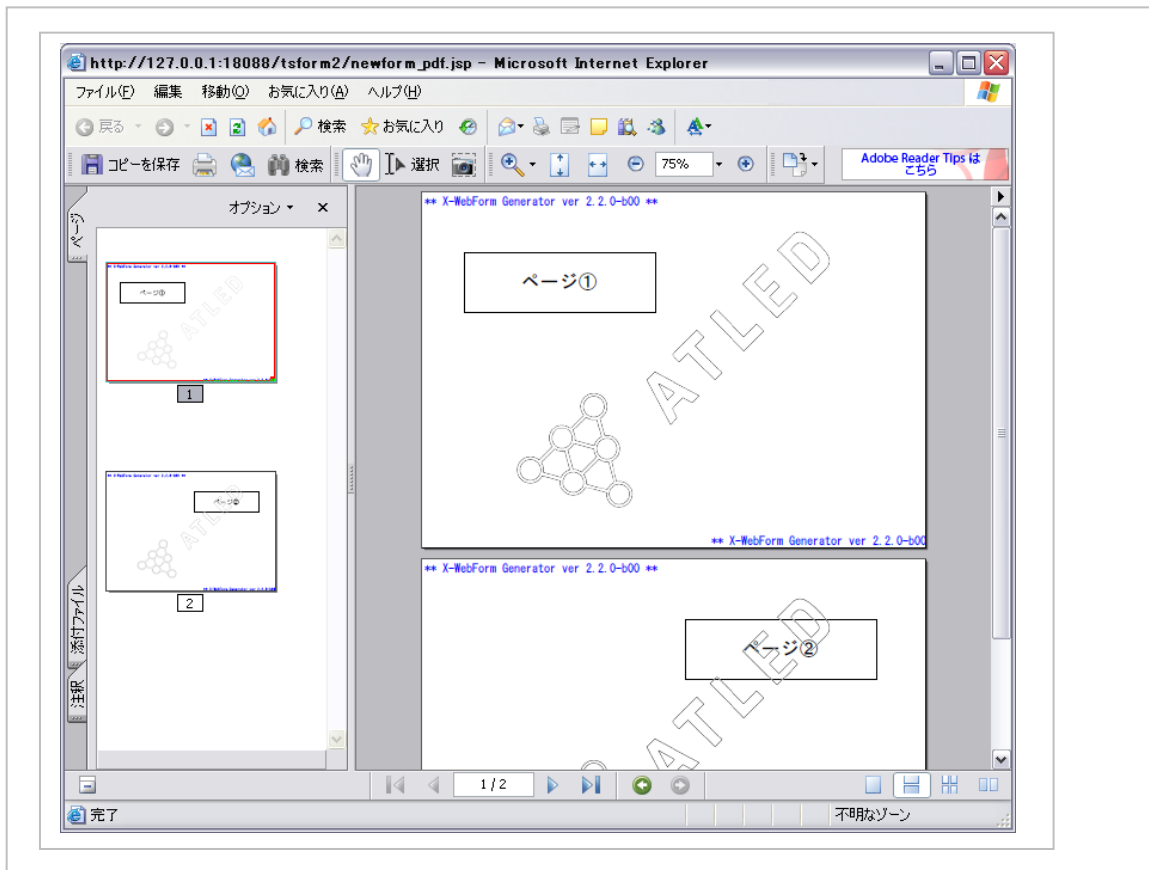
http://127.0.0.1:18088/tsform2/newform_pdf.jsp - Microsoft Internet Explorer

ファイル(F) 編集 移動(O) お気に入り(A) ヘルプ(H)

戻る 検索 お気に入り

コピーを保存 検索 選択 75%

Adobe Reader Tips は こちら

オプション ×

ページ

添付ファイル

注釈

1

2

** X-WebForm Generator ver 2.2.0-b00 **

ページ①

ATLED

** X-WebForm Generator ver 2.2.0-b00

** X-WebForm Generator ver 2.2.0-b00 **

ページ②

ATLED

1 / 2

完了

不明なゾーン